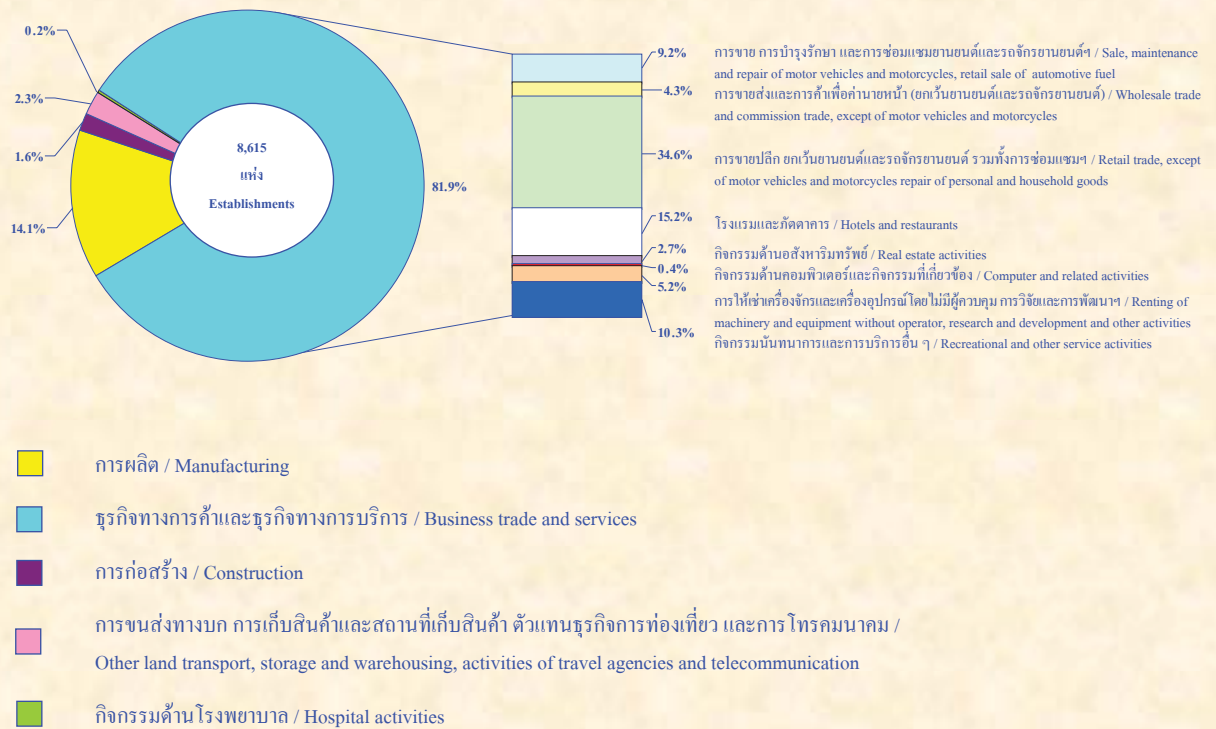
0.2%
2.3%
1.6%
14.1%
8,615
แห่ง
Establishments
81.9%

9.2%
4.3%
34.6%
15.2%
2.7%
0.4%
5.2%
10.3%

การขาย การบำรุงรักษา และการซ่อมแซมยานยนต์และรถจักรยานยนต์ฯ / Sale, maintenance and repair of motor vehicles and motorcycles, retail sale of automotive fuel
การขายส่งและการค้าเพื่อค่านายหน้า (ยกเว้นยานยนต์และรถจักรยานยนต์) / Wholesale trade and commission trade, except of motor vehicles and motorcycles
การขายปลีก ยกเว้นยานยนต์และรถจักรยานยนต์ รวมทั้งการซ่อมแซมฯ / Retail trade, except of motor vehicles and motorcycles repair of personal and household goods
โรงแรมและภัตตาคาร / Hotels and restaurants
กิจกรรมด้านอสังหาริมทรัพย์ / Real estate activities
กิจกรรมด้านคอมพิวเตอร์และกิจกรรมที่เกี่ยวข้อง / Computer and related activities
การให้เช่าเครื่องจักรและเครื่องอุปกรณ์โดยไม่มีผู้ควบคุม การวิจัยและการพัฒนาฯ / Renting of machinery and equipment without operator, research and development and other activities
กิจกรรมนันทนาการและการบริการอื่น ๆ / Recreational and other service activities

การผลิต / Manufacturing
ธุรกิจทางการค้าและธุรกิจทางการบริการ / Business trade and services
การก่อสร้าง / Construction
การขนส่งทางบก การเก็บสินค้าและสถานที่เก็บสินค้า ตัวแทนธุรกิจการท่องเที่ยว และการโทรคมนาคม / Other land transport, storage and warehousing, activities of travel agencies and telecommunication
กิจกรรมด้านโรงพยาบาล / Hospital activities